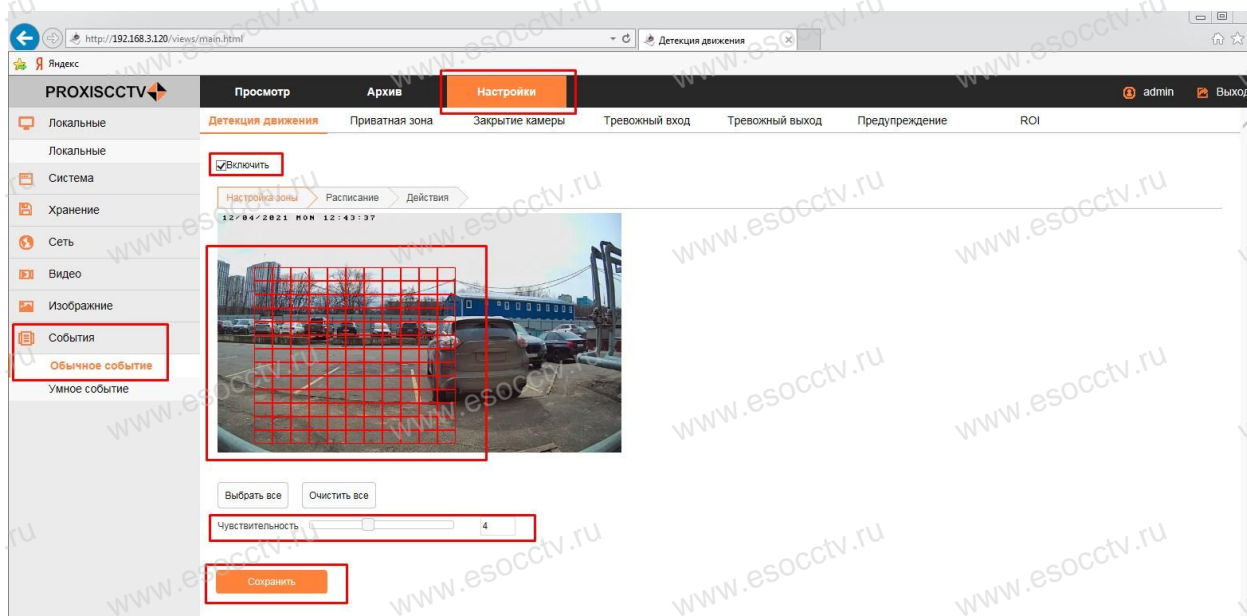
http://192.168.3.120/views/main.html

Детекция движения

Яндекс

PROXISCCTV

Просмотр
Архив
Настройки

admin
Выход

Локальные
Локальные
Система
Хранение
Сеть
Видео
Изображние
События
Обычное событие
Умное событие

Детекция движения
Приватная зона
Закрытие камеры
Тревожный вход
Тревожный выход
Предупреждение
ROI

Включить

Настройка зоны
Расписание
Действия

12/04/2021 MON 12:43:37

Выбрать все
Очистить все

Чувствительность
4

Сохранить

www.esocctv.ru